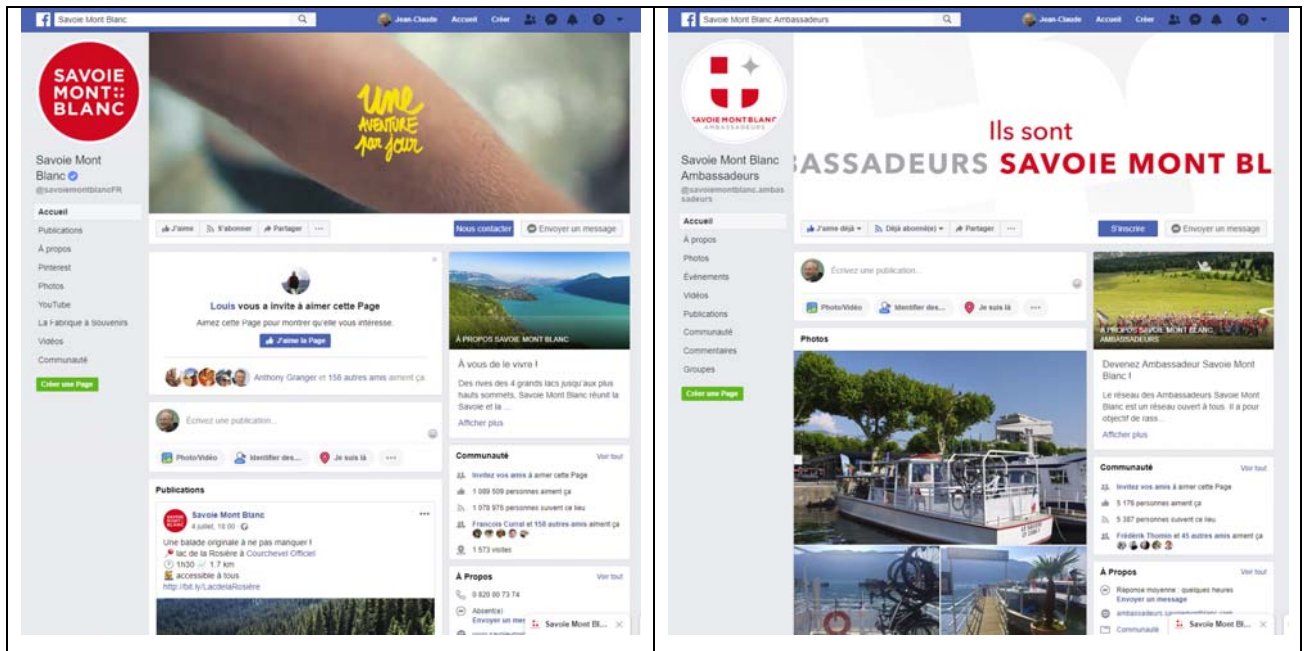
Savoie Mont Blanc

Jean-Claude Accueil Créer

SAVOIE MONT BLANC

Une aventure par jour

Savoie Mont Blanc
@savoiemontblancFR

Accueil
Publications
À propos
Pinterest
Photos
YouTube
La Fabrique à Souvenirs
Vidéos
Communauté
Créer une Page

J'aime S'abonner Partager ···
Nous contacter Envoyer un message

Louis vous a invité à aimer cette Page
Aimez cette Page pour montrer qu'elle vous intéresse.
J'aime la Page

Anthony Granger et 158 autres amis aiment ça.

Écrivez une publication...
Photo/Vidéo Identifier des... Je suis là ···

Publications

Savoie Mont Blanc
4 juillet, 18:00
Une balade originale à ne pas manquer !
lac de la Rosière à Courchevel Officiel
1h30 1.7 km
accessible à tous
http://bit.ly/LacdelaRosière

À PROPOS SAVOIE MONT BLANC
À vous de le vivre !
Des rives des 4 grands lacs jusqu'aux plus hauts sommets, Savoie Mont Blanc réunit la Savoie et la ...
Afficher plus

Communauté Voir tout
Invitez vos amis à aimer cette Page
1 089 509 personnes aiment ça
1 078 976 personnes suivent ce lieu
François Currat et 158 autres amis aiment ça
1 573 visites

À Propos Voir tout
0 820 00 73 74
Absent(e)
Envoyer un mes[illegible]
Savoie Mont Bl...

Savoie Mont Blanc Ambassadeurs

Jean-Claude Accueil Créer

SAVOIE MONT BLANC AMBASSADEURS

Ils sont
ASSADEURS SAVOIE MONT BL

Savoie Mont Blanc Ambassadeurs
@savoiemontblanc.ambassadeurs

Accueil
À propos
Photos
Événements
Vidéos
Publications
Communauté
Commentaires
Groupes
Créer une Page

J'aime déjà Déjà abonné(e) Partager ···
S'inscrire Envoyer un message

Écrivez une publication...
Photo/Vidéo Identifier des... Je suis là ···

Photos

À PROPOS SAVOIE MONT BLANC AMBASSADEURS
Devenez Ambassadeur Savoie Mont Blanc !
Le réseau des Ambassadeurs Savoie Mont Blanc est un réseau ouvert à tous. Il a pour objectif de rass...
Afficher plus

Communauté Voir tout
Invitez vos amis à aimer cette Page
5 176 personnes aiment ça
5 387 personnes suivent ce lieu
Frédérik Thomin et 45 autres amis aiment ça

À Propos Voir tout
Réponse moyenne : quelques heures
Envoyer un message
ambassadeurs.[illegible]
Communauté
Savoie Mont Bl...